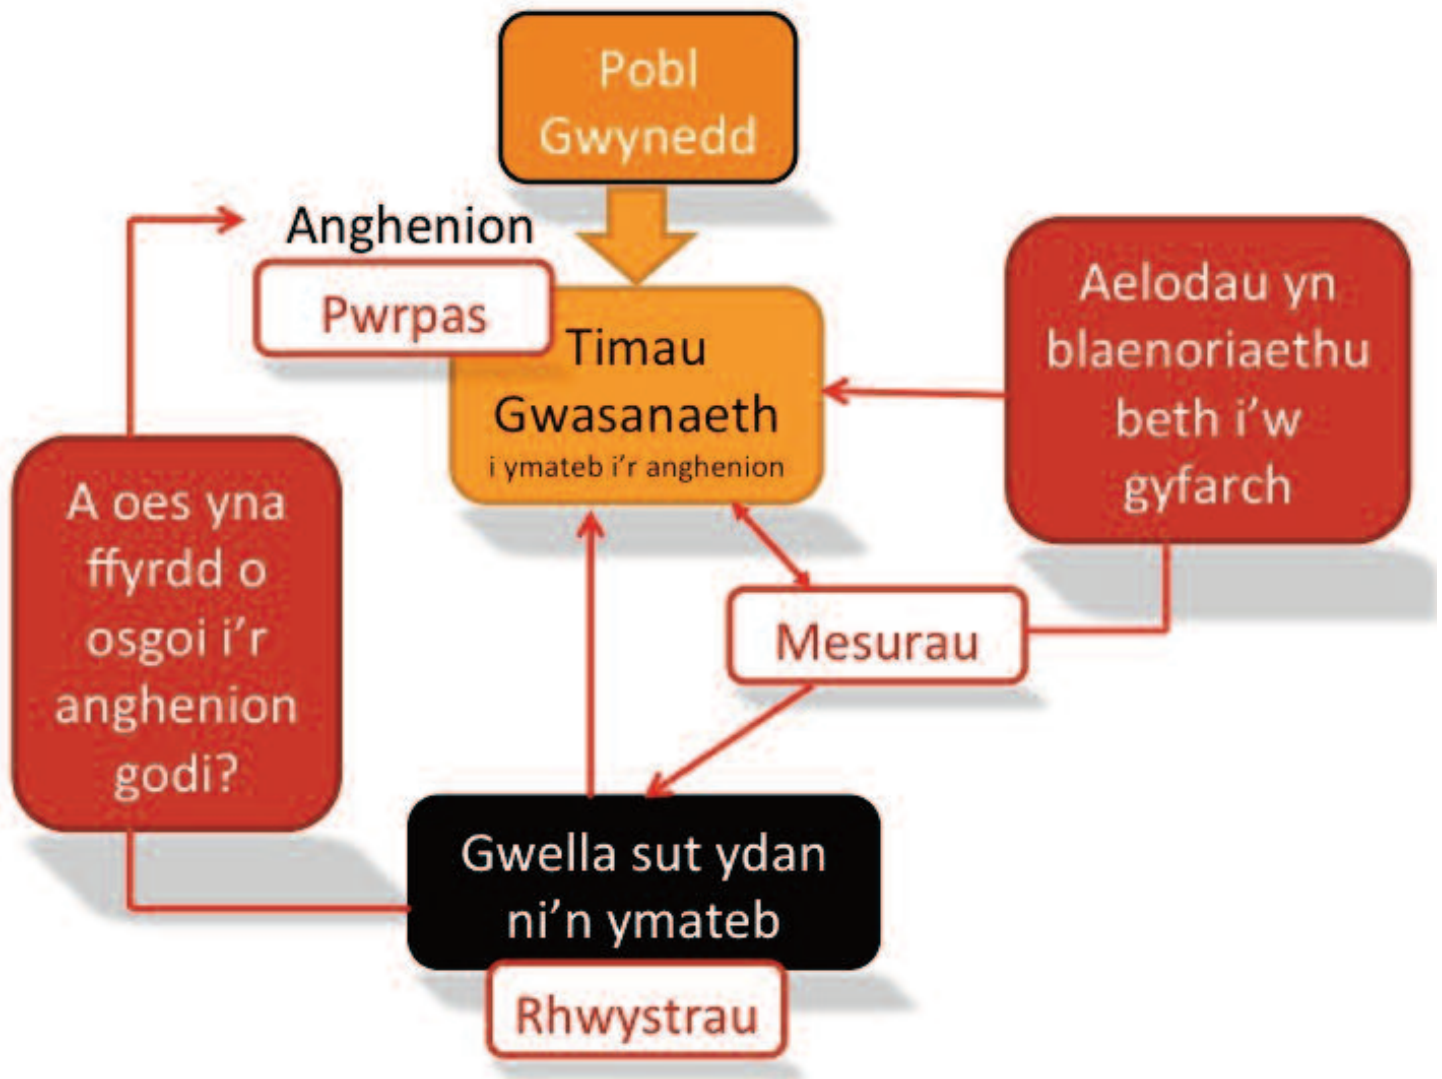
Pobl Gwynedd

Anghenion

Pwrpas

Timau Gwasanaeth
i ymateb i'r anghenion

Aelodau yn blaenoriaethu beth i'w gyfarch

A oes yna ffyrdd o osgoi i'r anghenion godi?

Mesurau

Gwella sut ydan ni'n ymateb

Rhwystrau